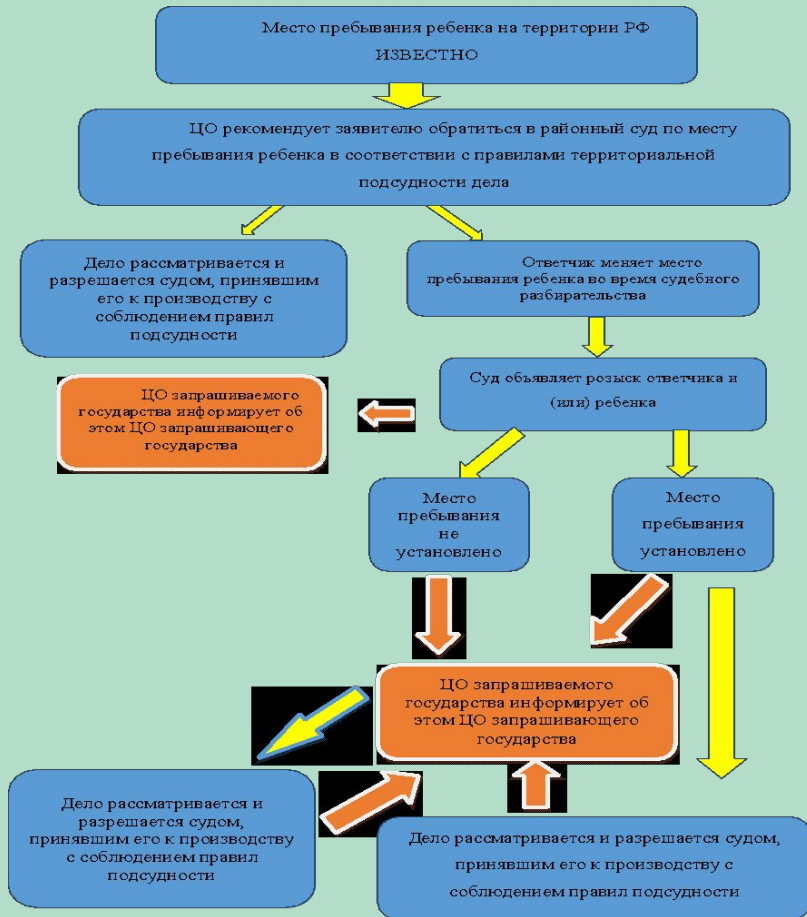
Место пребывания ребенка на территории РФ ИЗВЕСТНО

ЦО рекомендует заявителю обратиться в районный суд по месту пребывания ребенка в соответствии с правилами территориальной подсудности дела

Дело рассматривается и разрешается судом, принявшим его к производству с соблюдением правил подсудности

Ответчик меняет место пребывания ребенка во время судебного разбирательства

ЦО запрашиваемого государства информирует об этом ЦО запрашивающего государства

Суд объявляет розыск ответчика и (или) ребенка

Место пребывания не установлено

Место пребывания установлено

ЦО запрашиваемого государства информирует об этом ЦО запрашивающего государства

Дело рассматривается и разрешается судом, принявшим его к производству с соблюдением правил подсудности

Дело рассматривается и разрешается судом, принявшим его к производству с соблюдением правил подсудности